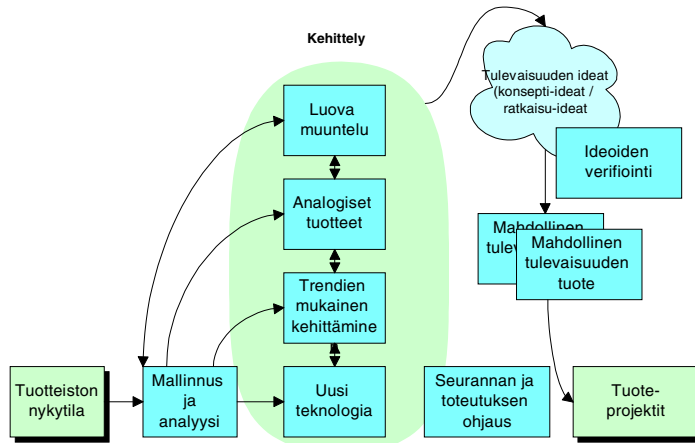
Kehittely

Luova muuntelu

Analogiset tuotteet

Trendien mukainen kehittämine

Uusi teknologia

Tulevaisuuden ideat (konsepti-ideat / ratkaisu-ideat

Ideoiden verifiointi

Mahdollinen tulev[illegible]

Mahdollinen tulevaisuuden tuote

Tuotteiston nykytila

Mallinnus ja analyysi

Seurannan ja toteutuksen ohjaus

Tuote-projektit